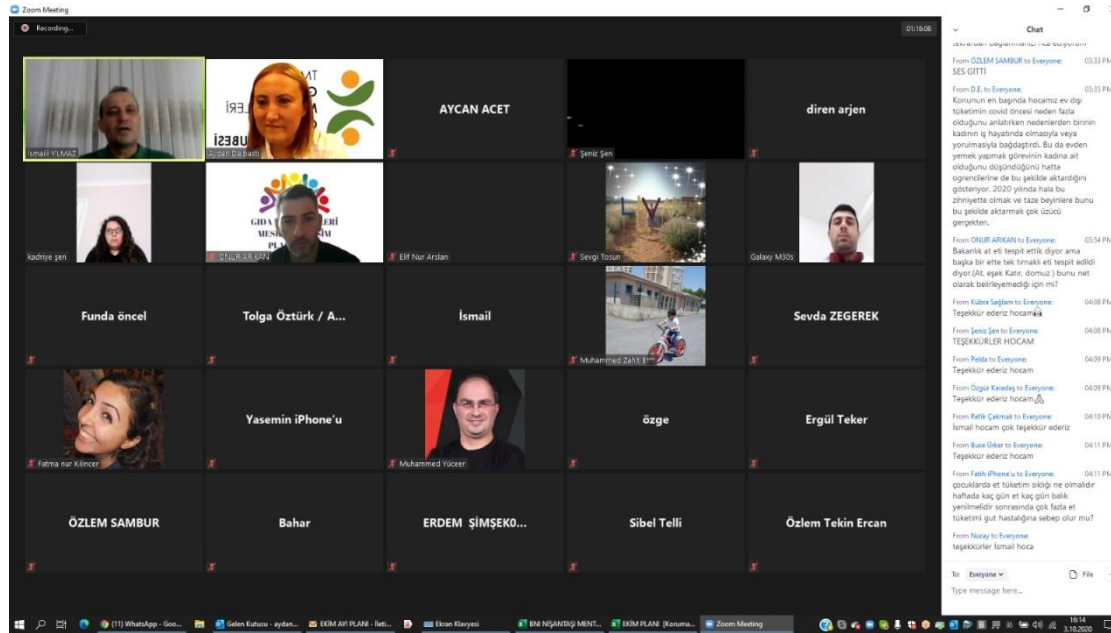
Zoom Meeting

Recording...

01:16:08

İsmail YILMAZ

Aysun Dalbaşlı

AYCAN ACET

diren arjen

Şeniz Şen

kadriye şen

ONUR ARKAN

Elif Nur Arslan

Sevgi Tosun

Galaxy M30s

Funda öncel

Tolga Öztürk / A...

İsmail

Sevda ZEGEREK

Muhammed Zahit B...

Yasemin iPhone'u

özge

Ergül Teker

Fatma nur Kilincer

Muhammed Yüceer

ÖZLEM SAMBUR

Bahar

ERDEM ŞİMŞEK0...

Sibel Telli

Özlem Tekin Ercan

Chat

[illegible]

From ÖZLEM SAMBUR to Everyone: 03:33 PM
SES GİTTİ

From D.E. to Everyone: 03:35 PM
Konunun en başında hocamız ev dışı tüketimin covid öncesi neden fazla olduğunu anlatırken nedenlerden birinin kadının iş hayatında olmasıyla veya yorulmasıyla bağdaştırdı. Bu da evden yemek yapmak görevinin kadına ait olduğunu düşündüğünü hatta ogrencilerine de bu şekilde aktardığını gösteriyor. 2020 yılında hala bu zihniyette olmak ve taze beyinlere bunu bu şekilde aktarmak çok üzücü gerçekten.

From ONUR ARKAN to Everyone: 03:34 PM
Bakanlık at eti tespit ettik diyor ama başka bir ette tek tırnaklı eti tespit edildi diyor.(At, eşek Katır, domuz ) bunu net olarak belirleyemediği için mi?

From Kübra Sağlam to Everyone: 04:08 PM
Teşekkür ederiz hocam🙏

From Şeniz Şen to Everyone: 04:08 PM
TEŞEKKÜRLER HOCAM

From Pelda to Everyone: 04:09 PM
Teşekkür ederiz hocam

From Özgür Karadaş to Everyone: 04:09 PM
Teşekkür ederiz hocam🙏

From Rafik Çakmak to Everyone: 04:10 PM
İsmail hocam çok teşekkür ederiz

From Buse Ürker to Everyone: 04:11 PM
Teşekkür ederiz hocam

From Fatih iPhone'u to Everyone: 04:11 PM
çocuklarda et tüketim sıklığı ne olmalıdır haftada kaç gün et kaç gün balık yenilmelidir sonrasında çok fazla et tüketimi gut hastalığına sebep olur mu?

From Nuray to Everyone:
teşekkürler İsmail hoca

To: Everyone
File
Type message here...

(11) WhatsApp - Goo... Gelen Kutusu - aydan... EKİM AYI PLANI - İleti... Ekran Klavyesi BN NİŞANTAŞI MENT... EKİM PLANI [Koruma... Zoom Meeting

16:14
3.10.2020